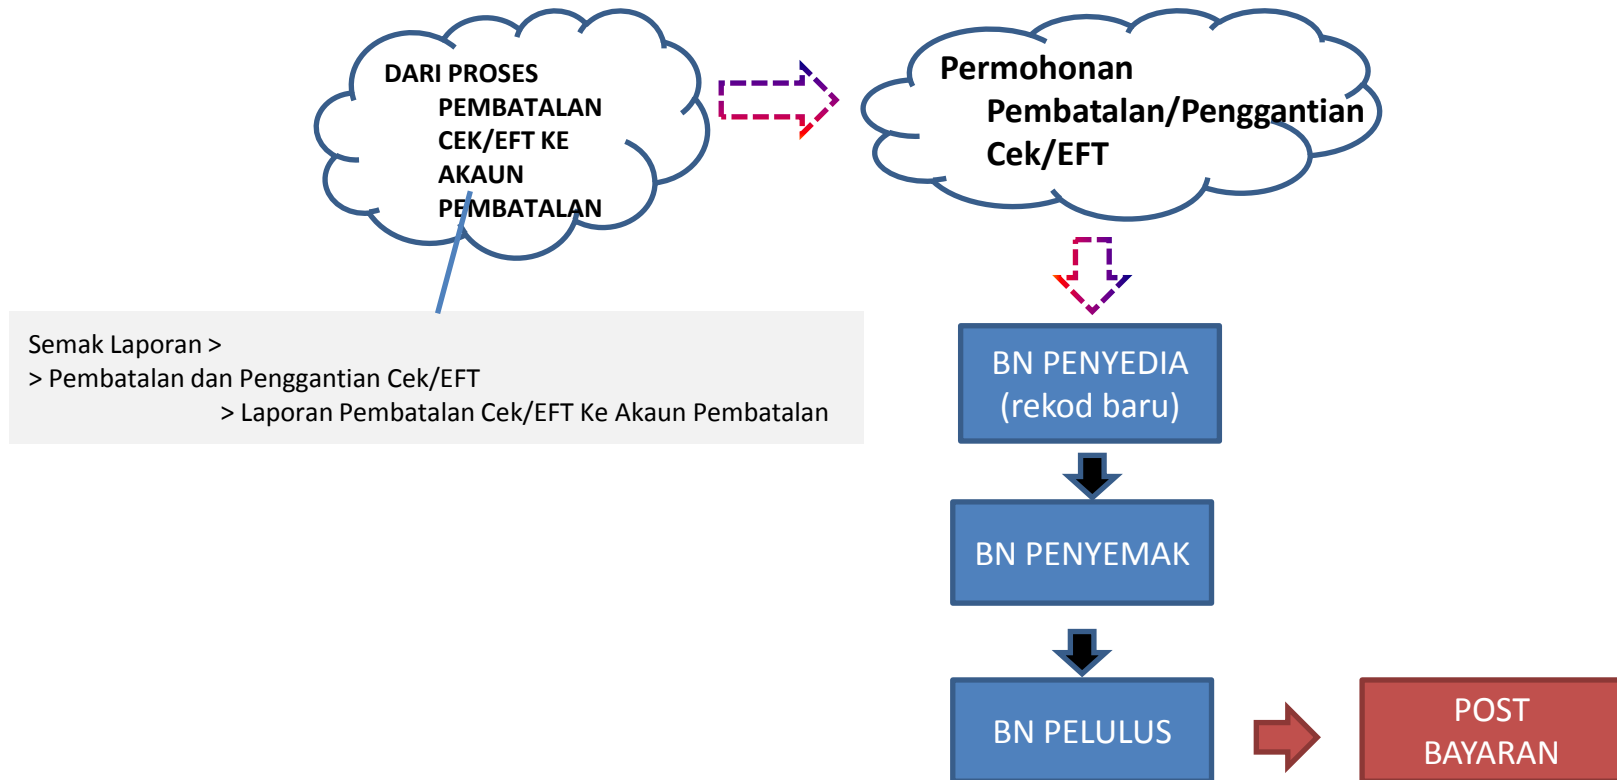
DARI PROSES PEMBATALAN CEK/EFT KE AKAUN PEMBATALAN

Permohonan Pembatalan/Penggantian Cek/EFT

Semak Laporan >
> Pembatalan dan Penggantian Cek/EFT
> Laporan Pembatalan Cek/EFT Ke Akaun Pembatalan

BN PENYEDIA (rekod baru)

BN PENYEMAK

BN PELULUS

POST BAYARAN